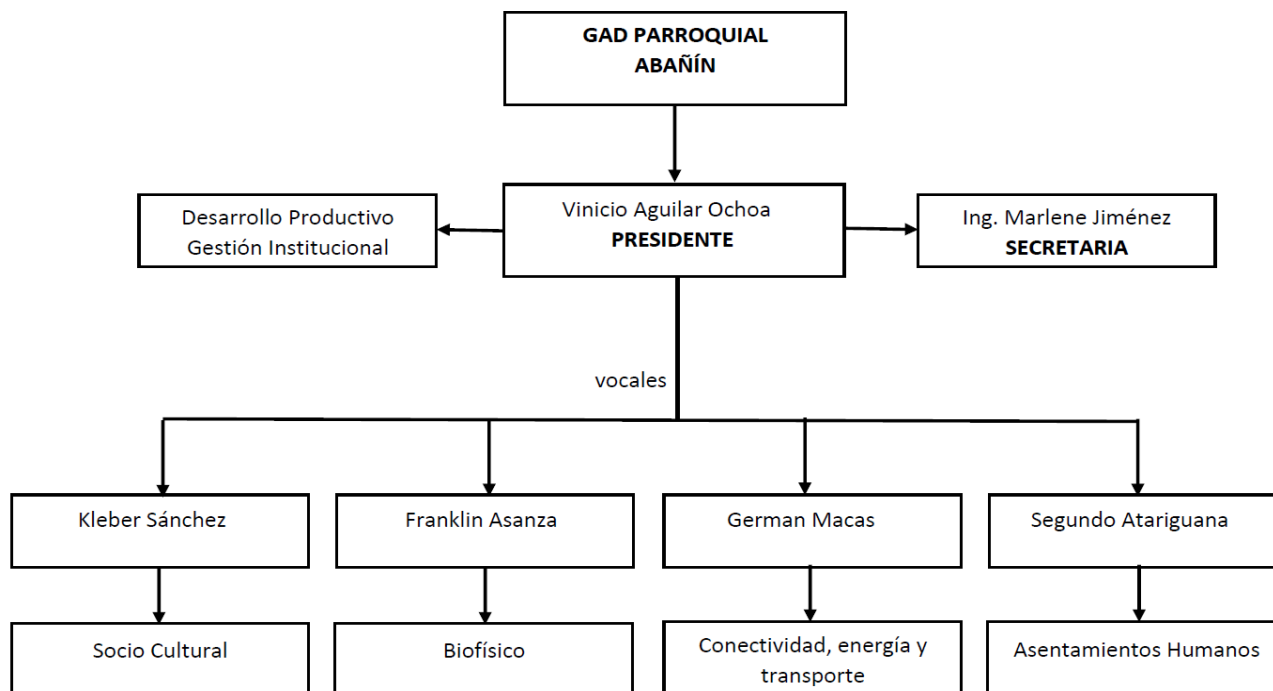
GAD PARROQUIAL
ABAÑÍN

Desarrollo Productivo
Gestión Institucional

Vinicio Aguilar Ochoa
PRESIDENTE

Ing. Marlene Jiménez
SECRETARIA

vocales

Kleber Sánchez

Franklin Asanza

German Macas

Segundo Atariguana

Socio Cultural

Biofísico

Conectividad, energía y transporte

Asentamientos Humanos